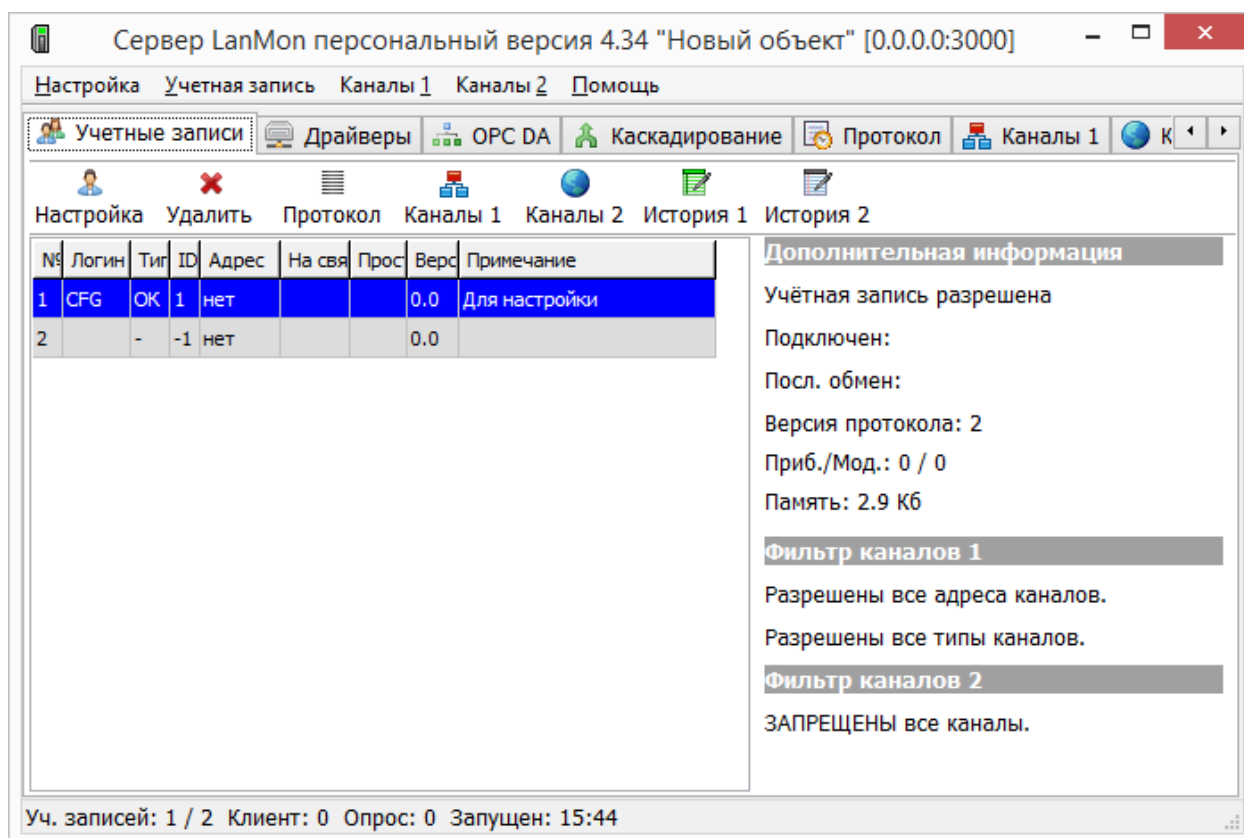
Сервер LanMon персональный версия 4.34 "Новый объект" [0.0.0.0:3000]

Настройка Учетная запись Каналы 1 Каналы 2 Помощь

Учетные записи | Драйверы | OPC DA | Каскадирование | Протокол | Каналы 1 | К

Настройка Удалить Протокол Каналы 1 Каналы 2 История 1 История 2

| № | Логин | Тип | ID | Адрес | На свя | Прост | Верс | Примечание |
|---|---|---|---|---|---|---|---|---|
| 1 | CFG | OK | 1 | нет | | | 0.0 | Для настройки |
| 2 | | - | -1 | нет | | | 0.0 | |

Дополнительная информация

Учётная запись разрешена

Подключен:

Посл. обмен:

Версия протокола: 2

Приб./Мод.: 0 / 0

Память: 2.9 Кб

Фильтр каналов 1

Разрешены все адреса каналов.

Разрешены все типы каналов.

Фильтр каналов 2

ЗАПРЕЩЕНЫ все каналы.

Уч. записей: 1 / 2 Клиент: 0 Опрос: 0 Запущен: 15:44